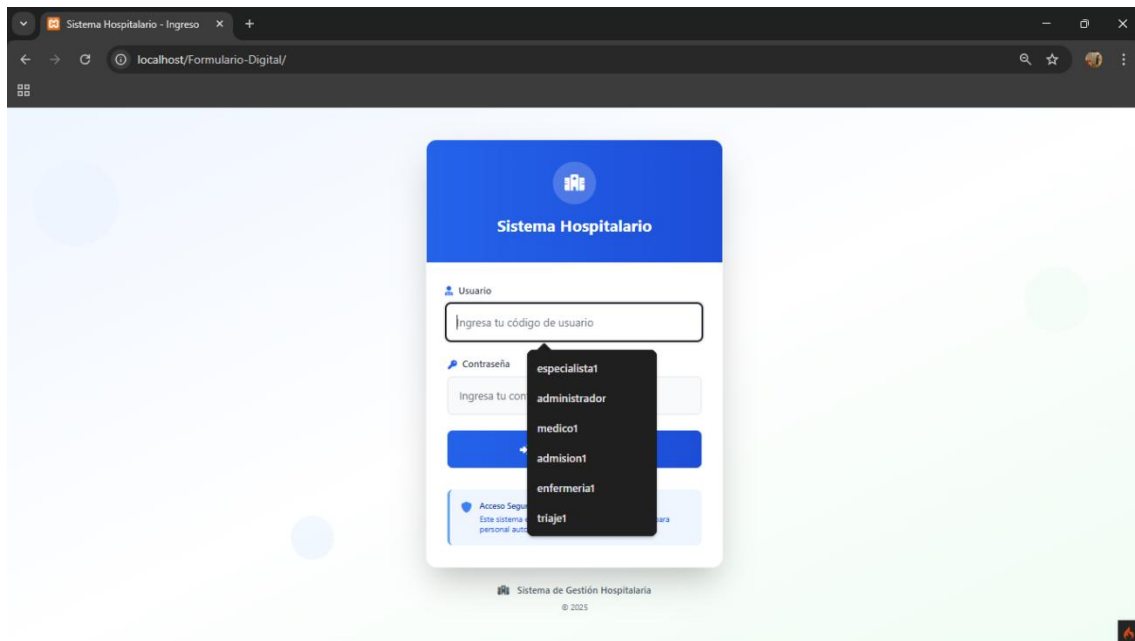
Sistema Hospitalario - Ingreso ×
+
localhost/Formulario-Digital/

Sistema Hospitalario

Usuario
Ingresa tu código de usuario

Contraseña
Ingresa tu con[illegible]

especialista1
administrador
medico1
admision1
enfermeria1
triaje1

Acceso Segu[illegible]
Este sistema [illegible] para personal auto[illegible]

Sistema de Gestión Hospitalaria
© 2025